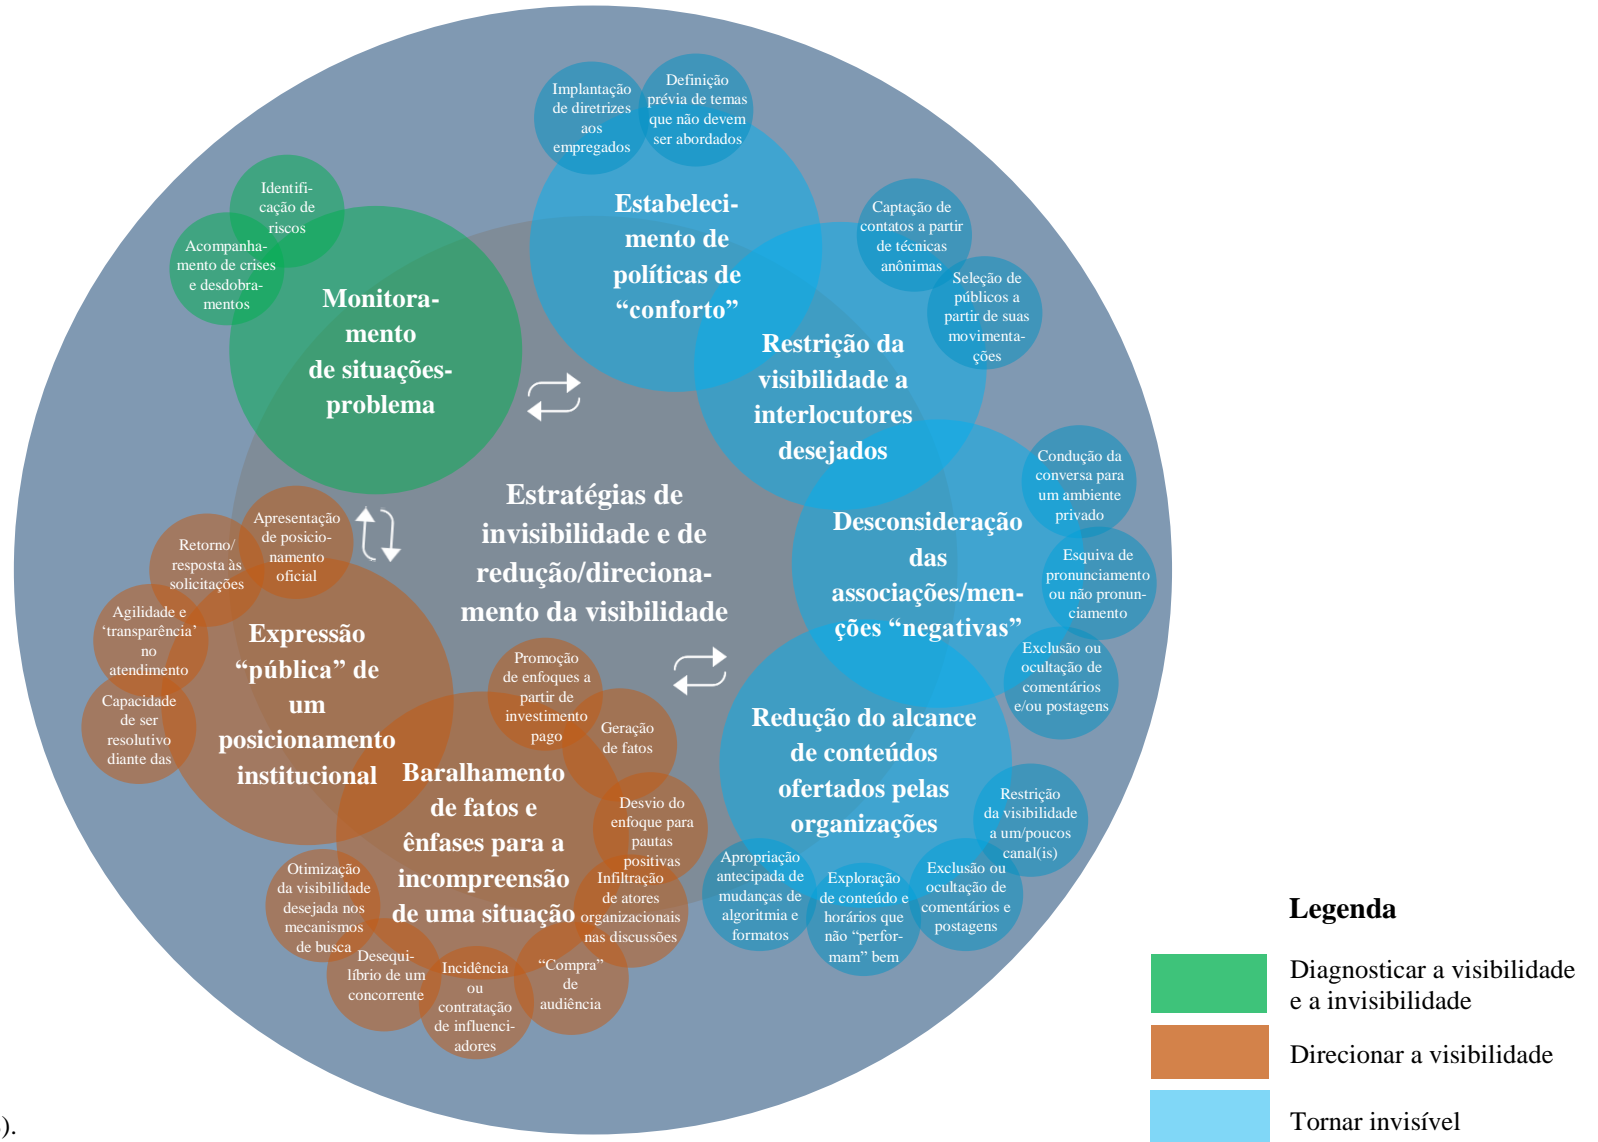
Implantação de diretrizes aos empregados

Definição prévia de temas que não devem ser abordados

Estabelecimento de políticas de "conforto"

Identificação de riscos

Acompanhamento de crises e desdobramentos

Monitoramento de situações-problema

Captação de contatos a partir de técnicas anônimas

Seleção de públicos a partir de suas movimentações

Restrição da visibilidade a interlocutores desejados

Condução da conversa para um ambiente privado

Esquiva de pronunciamento ou não pronunciamento

Exclusão ou ocultação de comentários e/ou postagens

Desconsideração das associações/menções "negativas"

Estratégias de invisibilidade e de redução/direcionamento da visibilidade

Apresentação de posicionamento oficial

Retorno/ resposta às solicitações

Agilidade e 'transparência' no atendimento

Capacidade de ser resolutivo diante das

Expressão "pública" de um posicionamento institucional

Promoção de enfoques a partir de investimento pago

Geração de fatos

Desvio do enfoque para pautas positivas

Infiltração de atores organizacionais nas discussões

Baralhamento de fatos e ênfases para a incompreensão de uma situação

Otimização da visibilidade desejada nos mecanismos de busca

Desequilíbrio de um concorrente

Incidência ou contratação de influenciadores

"Compra" de audiência

Redução do alcance de conteúdos ofertados pelas organizações

Restrição da visibilidade a um/poucos canal(is)

Apropriação antecipada de mudanças de algoritmia e formatos

Exploração de conteúdo e horários que não "performam" bem

Exclusão ou ocultação de comentários e postagens

Legenda

Diagnosticar a visibilidade e a invisibilidade

Direcionar a visibilidade

Tornar invisível

).